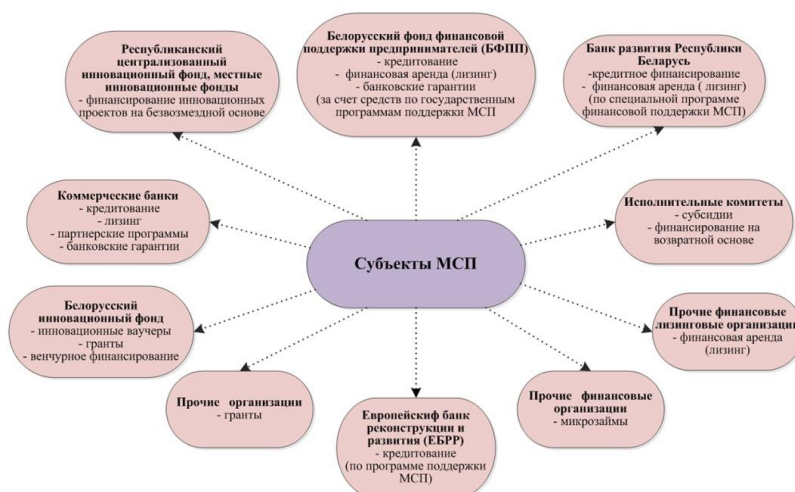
Республиканский централизованный инновационный фонд, местные инновационные фонды
- финансирование инновационных проектов на безвозмездной основе

Белорусский фонд финансовой поддержки предпринимателей (БФПП)
- кредитование
- финансовая аренда (лизинг)
- банковские гарантии
(за счет средств по государственным программам поддержки МСП)

Банк развития Республики Беларусь
-кредитное финансирование
- финансовая аренда ( лизинг)
(по специальной программе финансовой поддержки МСП)

Коммерческие банки
- кредитование
- лизинг
- партнерские программы
- банковские гарантии

Субъекты МСП

Исполнительные комитеты
- субсидии
- финансирование на возвратной основе

Белорусский инновационный фонд
- инновационные ваучеры
- гранты
- венчурное финансирование

Прочие финансовые лизинговые организации
- финансовая аренда (лизинг)

Прочие организации
- гранты

Европейскийбанк реконструкции и развития (ЕБРР)
- кредитование
(по программе поддержки МСП)

Прочие финансовые организации
- микрозаймы